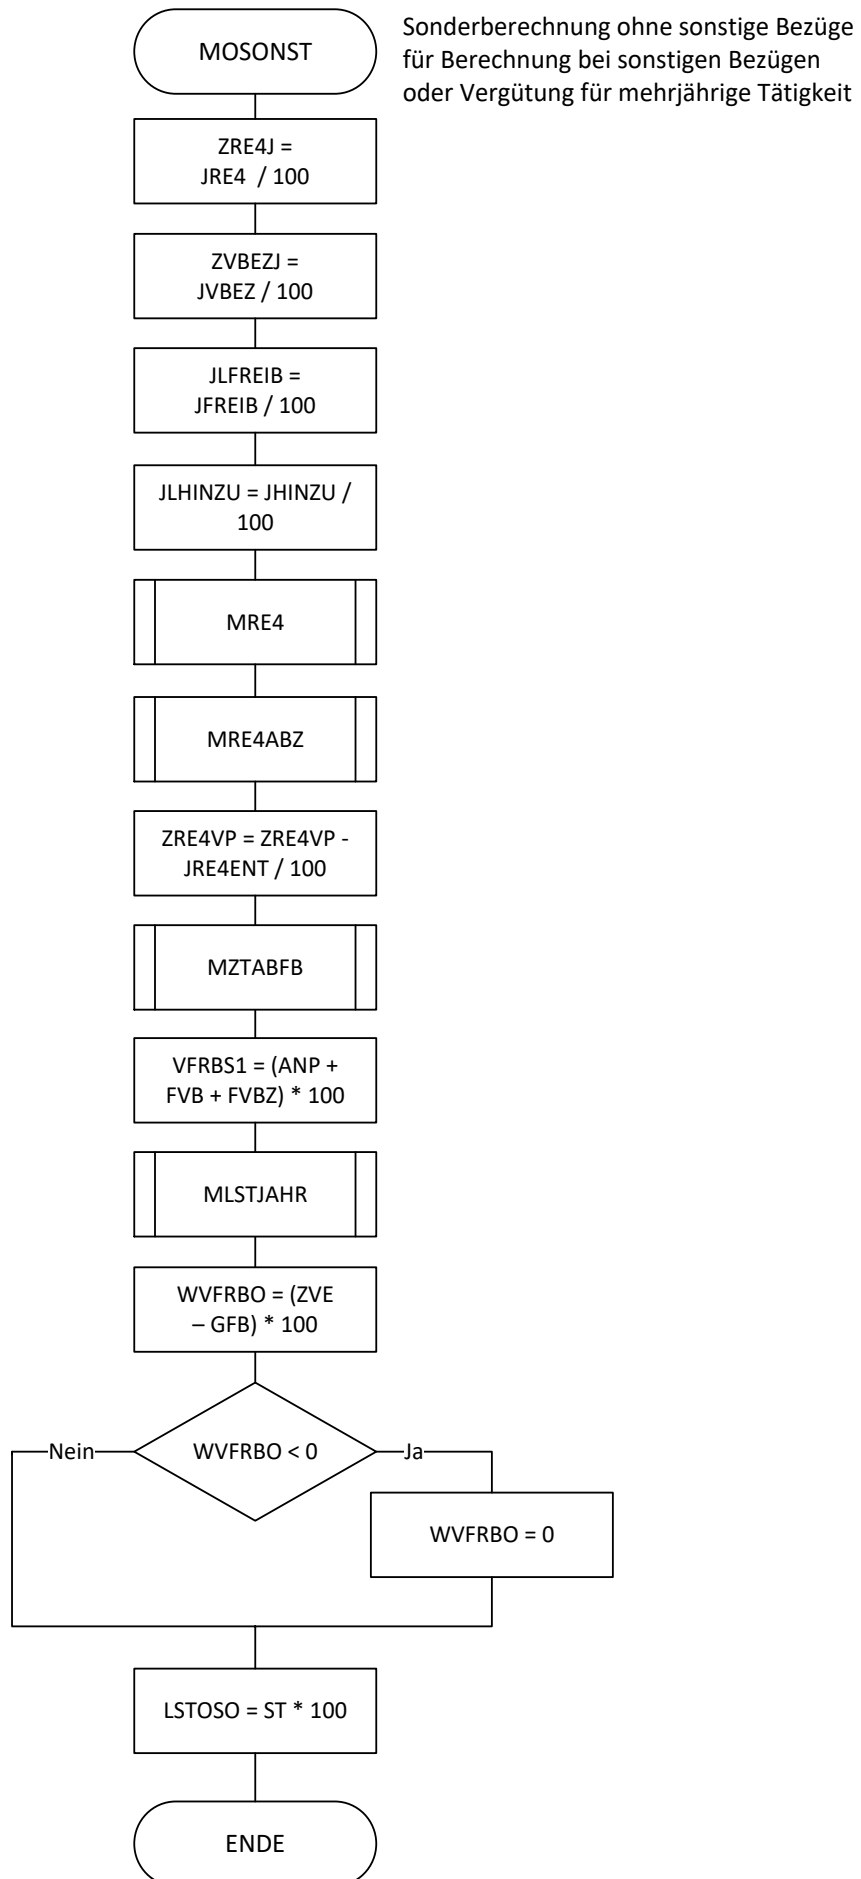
MOSONST

Sonderberechnung ohne sonstige Bezüge für Berechnung bei sonstigen Bezügen oder Vergütung für mehrjährige Tätigkeit

ZRE4J = JRE4 / 100

ZVBEZJ = JVBEZ / 100

JLFREIB = JFREIB / 100

JLHINZU = JHINZU / 100

MRE4

MRE4ABZ

ZRE4VP = ZRE4VP - JRE4ENT / 100

MZTABFB

VFRBS1 = (ANP + FVB + FVBZ) * 100

MLSTJAHR

WVFRBO = (ZVE – GFB) * 100

Nein

WVFRBO < 0

Ja

WVFRBO = 0

LSTOSO = ST * 100

ENDE